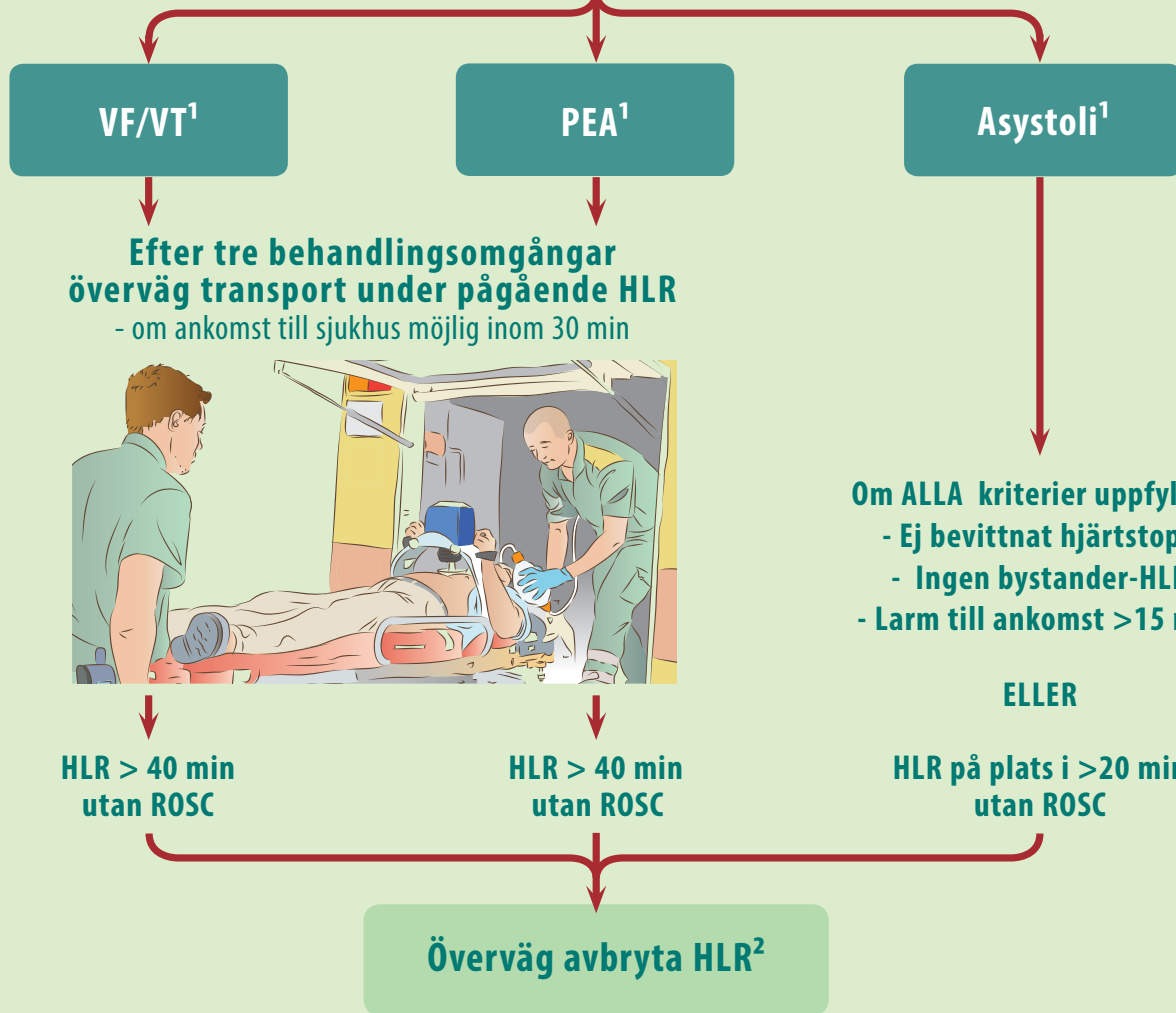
VF/VT$^1$

PEA$^1$

Asystoli$^1$

Efter tre behandlingsomgångar överväg transport under pågående HLR
- om ankomst till sjukhus möjlig inom 30 min

Om ALLA kriterier uppfyl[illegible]
- Ej bevittnat hjärtstop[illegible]
- Ingen bystander-HL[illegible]
- Larm till ankomst >15 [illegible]

ELLER

HLR på plats i >20 mi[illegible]
utan ROSC

HLR > 40 min
utan ROSC

HLR > 40 min
utan ROSC

Överväg avbryta HLR$^2$